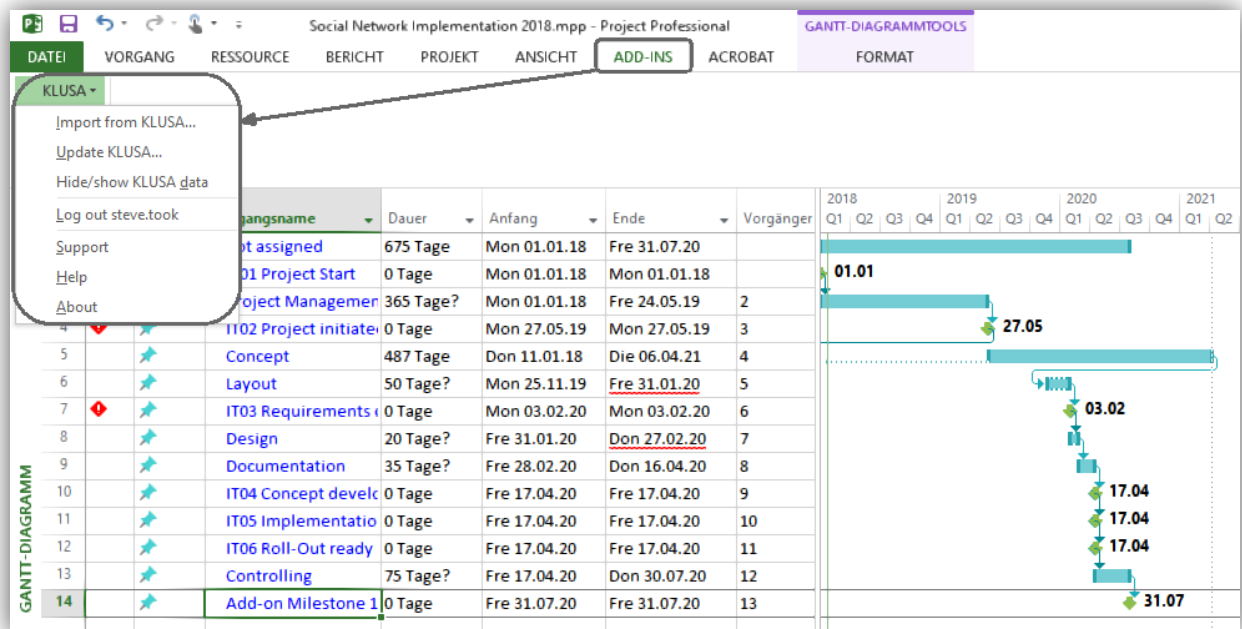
Social Network Implementation 2018.mpp - Project Professional

GANTT-DIAGRAMMTOOLS

DATEI VORGANG RESSOURCE BERICHT PROJEKT ANSICHT ADD-INS ACROBAT FORMAT

KLUSA

Import from KLUSA...
Update KLUSA...
Hide/show KLUSA data
Log out steve.took
Support
Help
About

GANTT-DIAGRAMM

| | | | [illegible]gangsname | Dauer | Anfang | Ende | Vorgänger |
|---|---|---|---|---|---|---|---|
| | | | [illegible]ot assigned | 675 Tage | Mon 01.01.18 | Fre 31.07.20 | |
| | | | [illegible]01 Project Start | 0 Tage | Mon 01.01.18 | Mon 01.01.18 | |
| | | | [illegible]roject Managemen | 365 Tage? | Mon 01.01.18 | Fre 24.05.19 | 2 |
| 4 | | | IT02 Project initiate | 0 Tage | Mon 27.05.19 | Mon 27.05.19 | 3 |
| 5 | | | Concept | 487 Tage | Don 11.01.18 | Die 06.04.21 | 4 |
| 6 | | | Layout | 50 Tage? | Mon 25.11.19 | Fre 31.01.20 | 5 |
| 7 | | | IT03 Requirements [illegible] | 0 Tage | Mon 03.02.20 | Mon 03.02.20 | 6 |
| 8 | | | Design | 20 Tage? | Fre 31.01.20 | Don 27.02.20 | 7 |
| 9 | | | Documentation | 35 Tage? | Fre 28.02.20 | Don 16.04.20 | 8 |
| 10 | | | IT04 Concept develo | 0 Tage | Fre 17.04.20 | Fre 17.04.20 | 9 |
| 11 | | | IT05 Implementatio | 0 Tage | Fre 17.04.20 | Fre 17.04.20 | 10 |
| 12 | | | IT06 Roll-Out ready | 0 Tage | Fre 17.04.20 | Fre 17.04.20 | 11 |
| 13 | | | Controlling | 75 Tage? | Fre 17.04.20 | Don 30.07.20 | 12 |
| 14 | | | Add-on Milestone 1 | 0 Tage | Fre 31.07.20 | Fre 31.07.20 | 13 |

2018 2019 2020 2021
Q1 Q2 Q3 Q4 Q1 Q2 Q3 Q4 Q1 Q2 Q3 Q4 Q1 Q2

01.01
27.05
03.02
17.04
17.04
17.04
31.07